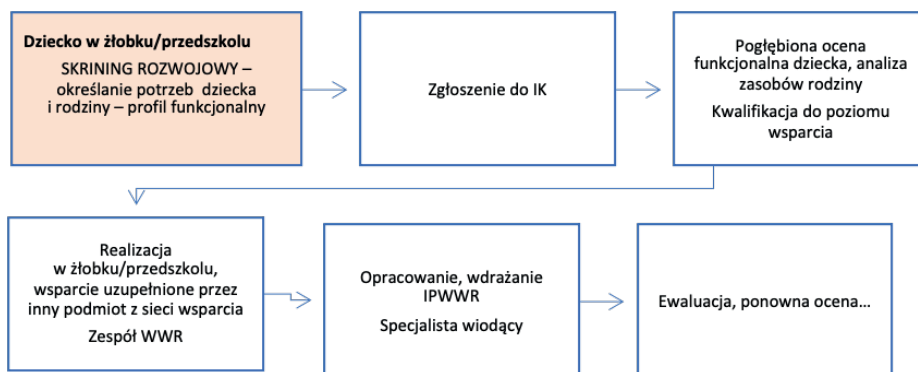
Dziecko w żłobku/przedszkolu

SKRINING ROZWOJOWY – określanie potrzeb dziecka i rodziny – profil funkcjonalny

Zgłoszenie do IK

Pogłębiona ocena funkcjonalna dziecka, analiza zasobów rodziny

Kwalifikacja do poziomu wsparcia

Realizacja w żłobku/przedszkolu, wsparcie uzupełnione przez inny podmiot z sieci wsparcia

Zespół WWR

Opracowanie, wdrażanie IPWWR

Specjalista wiodący

Ewaluacja, ponowna ocena…